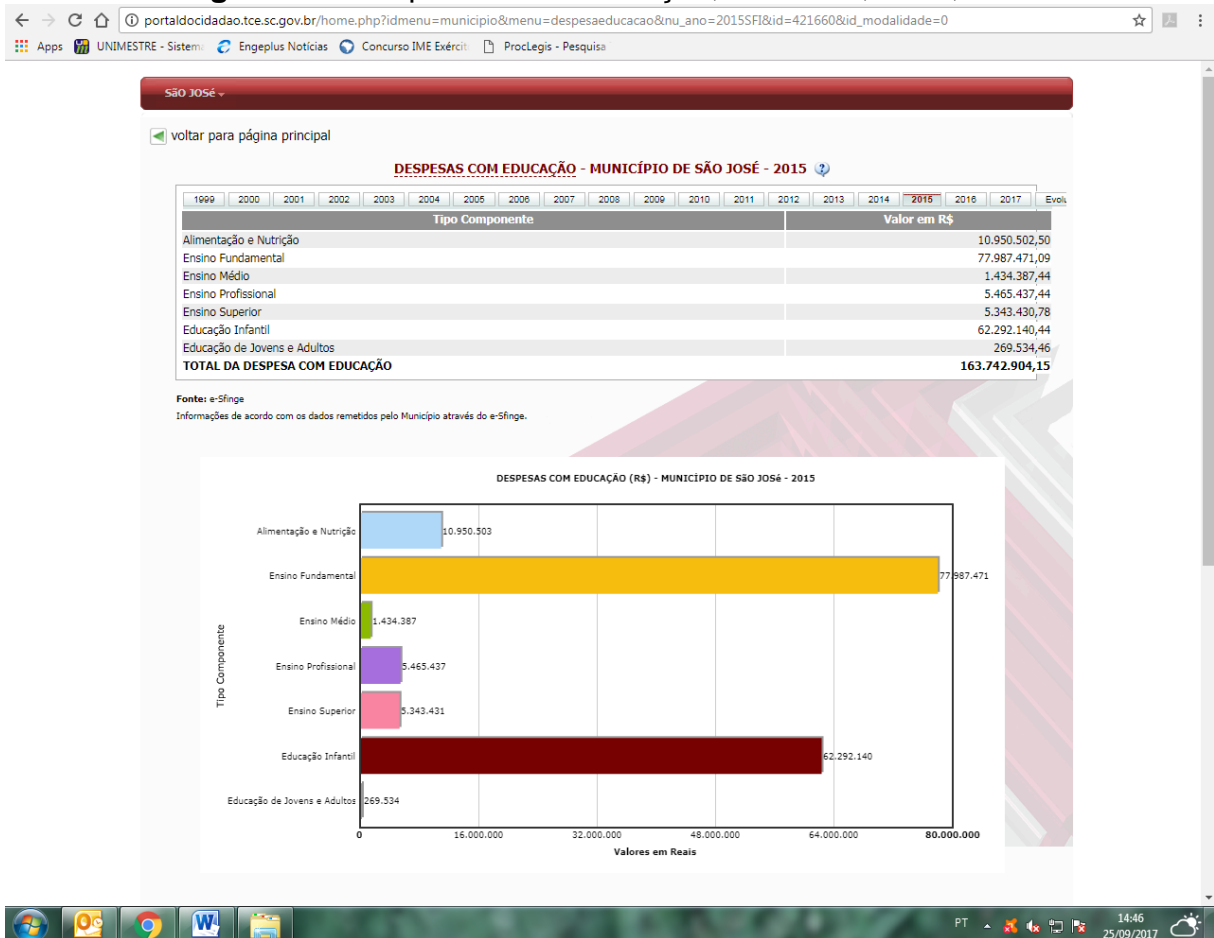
portaldocidadao.tce.sc.gov.br/home.php?idmenu=municipio&menu=despesaeducacao&nu_ano=2015SFI&id=421660&id_modalidade=0

Apps UNIMESTRE - Sistema Engeplus Notícias Concurso IME Exércit ProcLegis - Pesquisa

SÃO JOSé

voltar para página principal

DESPESAS COM EDUCAÇÃO - MUNICÍPIO DE SÃO JOSÉ - 2015

1999 | 2000 | 2001 | 2002 | 2003 | 2004 | 2005 | 2006 | 2007 | 2008 | 2009 | 2010 | 2011 | 2012 | 2013 | 2014 | 2015 | 2016 | 2017 | Evolu

| Tipo Componente | Valor em R$ |
|---|---|
| Alimentação e Nutrição | 10.950.502,50 |
| Ensino Fundamental | 77.987.471,09 |
| Ensino Médio | 1.434.387,44 |
| Ensino Profissional | 5.465.437,44 |
| Ensino Superior | 5.343.430,78 |
| Educação Infantil | 62.292.140,44 |
| Educação de Jovens e Adultos | 269.534,46 |
| TOTAL DA DESPESA COM EDUCAÇÃO | 163.742.904,15 |

Fonte: e-Sfinge
Informações de acordo com os dados remetidos pelo Município através do e-Sfinge.

DESPESAS COM EDUCAÇÃO (R$) - MUNICÍPIO DE SÃO JOSé - 2015

Tipo Componente
Alimentação e Nutrição 10.950.503
Ensino Fundamental 77.987.471
Ensino Médio 1.434.387
Ensino Profissional 5.465.437
Ensino Superior 5.343.431
Educação Infantil 62.292.140
Educação de Jovens e Adultos 269.534

0 16.000.000 32.000.000 48.000.000 64.000.000 80.000.000
Valores em Reais

PT 14:46 25/09/2017